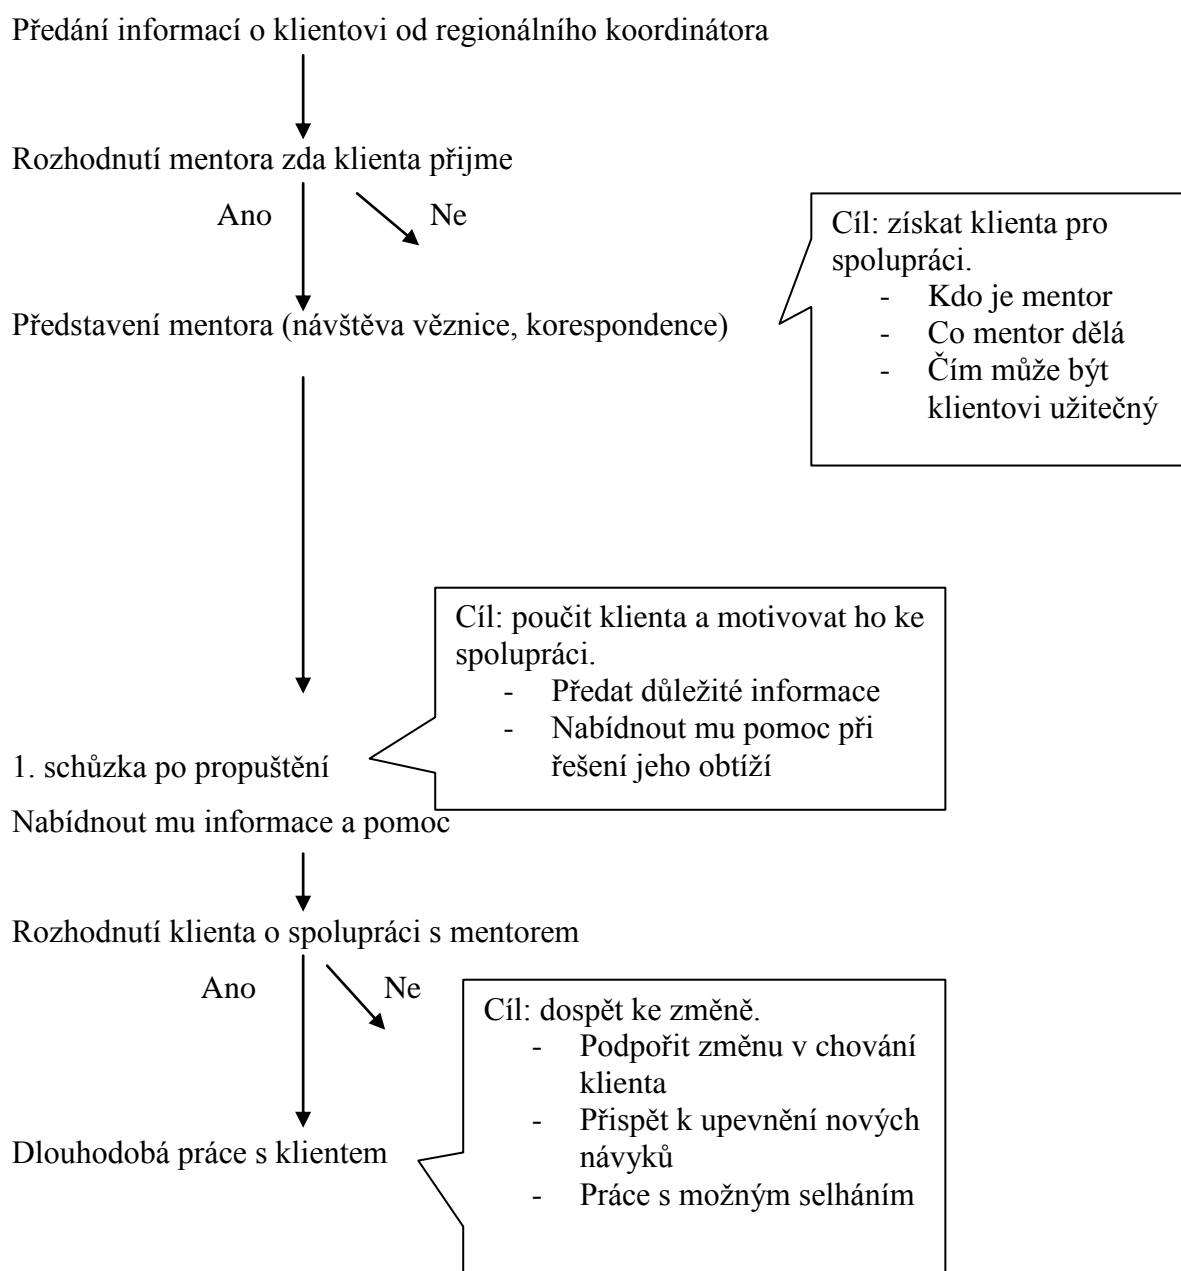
Předání informací o klientovi od regionálního koordinátora

Rozhodnutí mentora zda klienta přijme

Ano

Ne

Cíl: získat klienta pro spolupráci.
- Kdo je mentor
- Co mentor dělá
- Čím může být klientovi užitečný

Představení mentora (návštěva věznice, korespondence)

Cíl: poučit klienta a motivovat ho ke spolupráci.
- Předat důležité informace
- Nabídnout mu pomoc při řešení jeho obtíží

1. schůzka po propuštění

Nabídnout mu informace a pomoc

Rozhodnutí klienta o spolupráci s mentorem

Ano

Ne

Cíl: dospět ke změně.
- Podpořit změnu v chování klienta
- Přispět k upevnění nových návyků
- Práce s možným selháním

Dlouhodobá práce s klientem